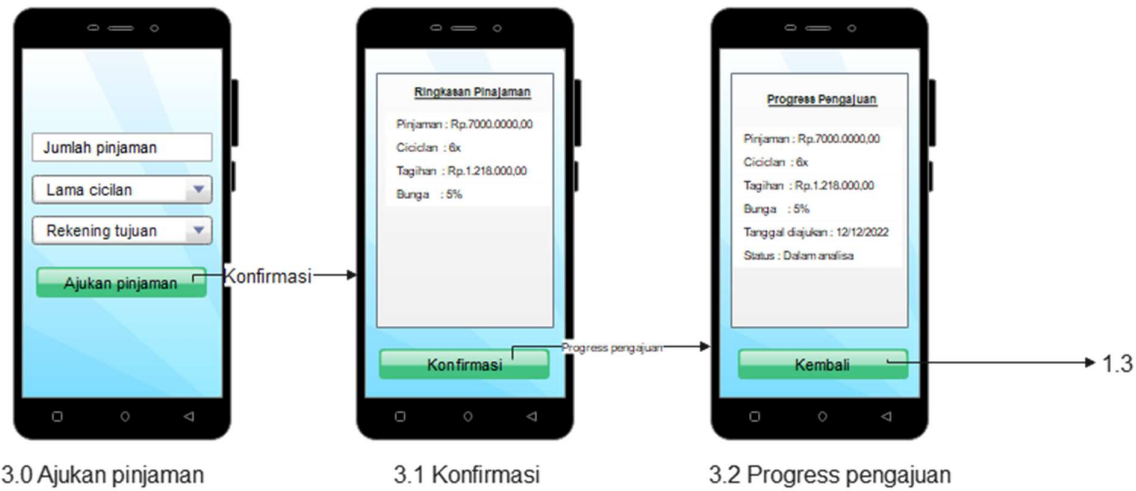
Jumlah pinjaman

Lama cicilan

Rekening tujuan

Ajukan pinjaman

Konfirmasi

Ringkasan Pinajaman

Pinjaman : Rp.7000.0000,00

Ciciclan : 6x

Tagihan : Rp.1.218.000,00

Bunga : 5%

Konfirmasi

Progress pengajuan

Progress Pengajuan

Pinjaman : Rp.7000.0000,00

Ciciclan : 6x

Tagihan : Rp.1.218.000,00

Bunga : 5%

Tanggal diajukan : 12/12/2022

Status : Dalam analisa

Kembali

1.3

3.0 Ajukan pinjaman

3.1 Konfirmasi

3.2 Progress pengajuan